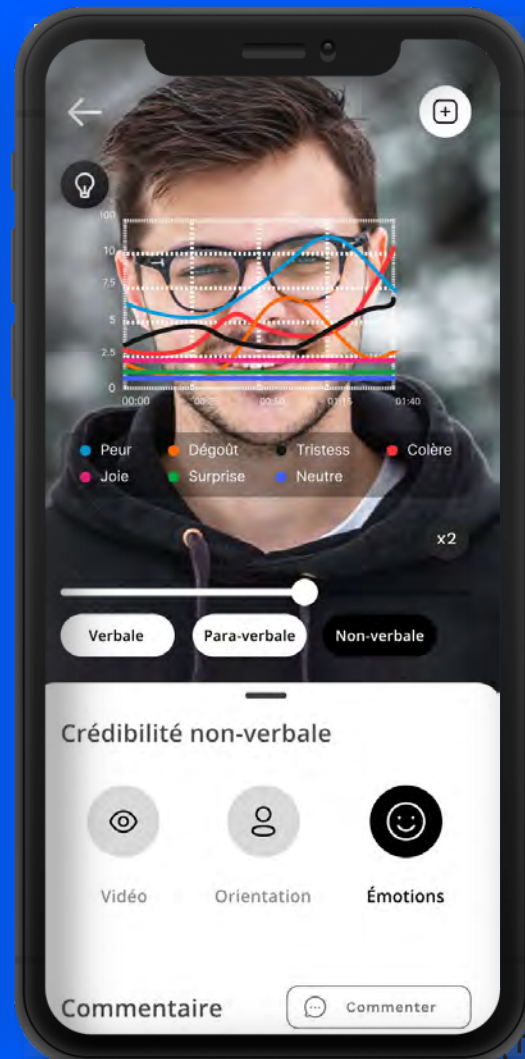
100
10
7.5
5
2.5
0
00:00
00:25
00:50
01:15
01:40

Peur
Dégoût
Tristess
Colère
Joie
Surprise
Neutre

x2

Verbale
Para-verbale
Non-verbale

Crédibilité non-verbale

Vidéo
Orientation
Émotions

Commentaire
Commenter